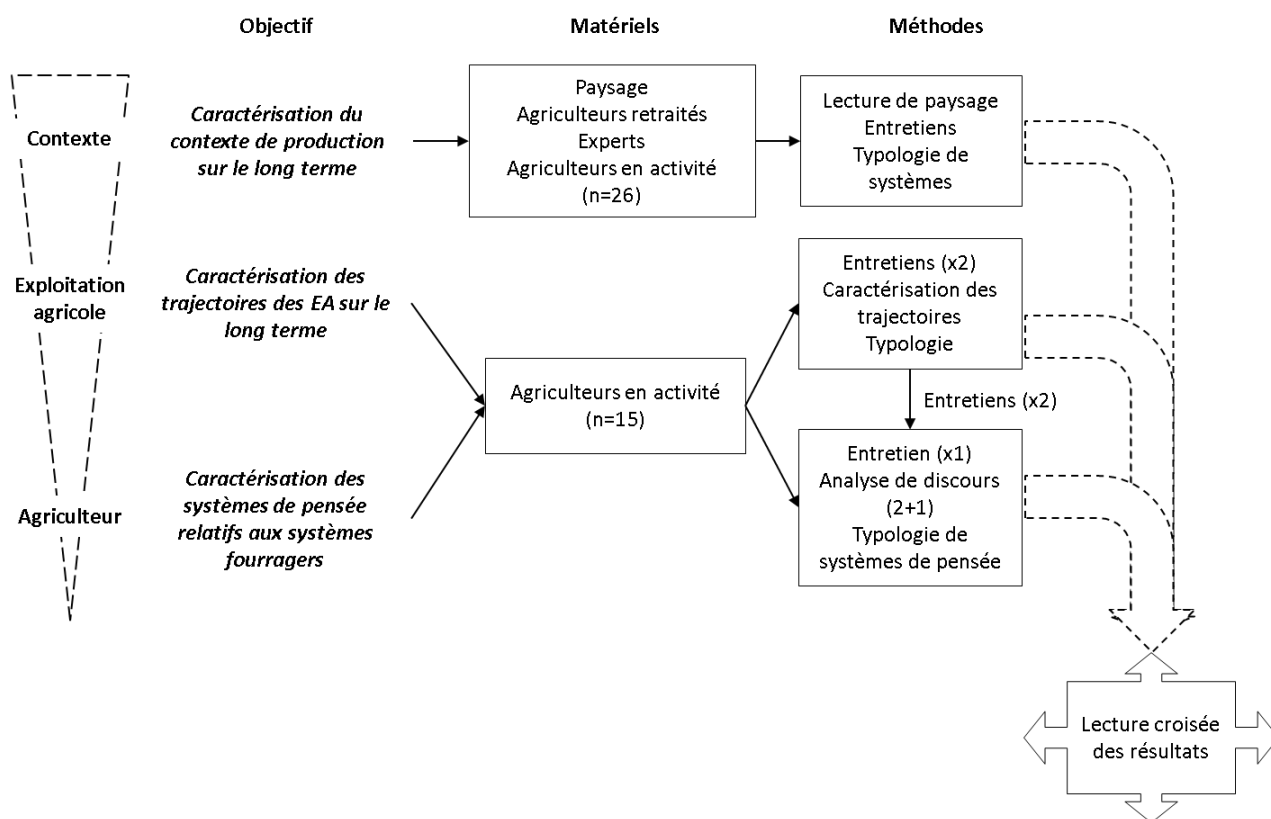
Objectif

Matériels

Méthodes

Contexte

Caractérisation du contexte de production sur le long terme

Paysage
Agriculteurs retraités
Experts
Agriculteurs en activité
(n=26)

Lecture de paysage
Entretiens
Typologie de systèmes

Exploitation agricole

Caractérisation des trajectoires des EA sur le long terme

Entretiens (x2)
Caractérisation des trajectoires
Typologie

Agriculteurs en activité
(n=15)

Entretiens (x2)

Agriculteur

Caractérisation des systèmes de pensée relatifs aux systèmes fourragers

Entretien (x1)
Analyse de discours
(2+1)
Typologie de systèmes de pensée

Lecture croisée des résultats